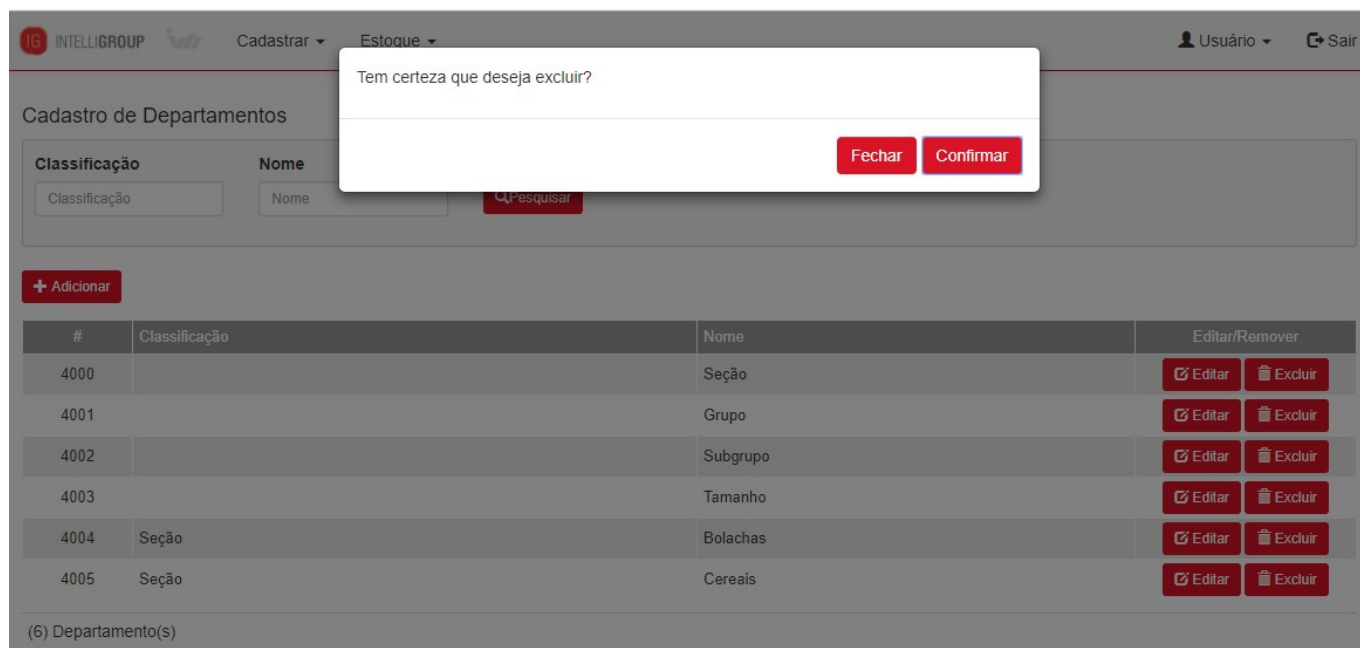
IG INTELLIGROUP Cadastrar ▾ Estoque ▾ Usuário ▾ Sair

Tem certeza que deseja excluir?

Fechar Confirmar

Cadastro de Departamentos

Classificação
Classificação

Nome
Nome

Pesquisar

+ Adicionar

| # | Classificação | Nome | Editar/Remover |
|---|---|---|---|
| 4000 | | Seção | Editar Excluir |
| 4001 | | Grupo | Editar Excluir |
| 4002 | | Subgrupo | Editar Excluir |
| 4003 | | Tamanho | Editar Excluir |
| 4004 | Seção | Bolachas | Editar Excluir |
| 4005 | Seção | Cereais | Editar Excluir |

(6) Departamento(s)